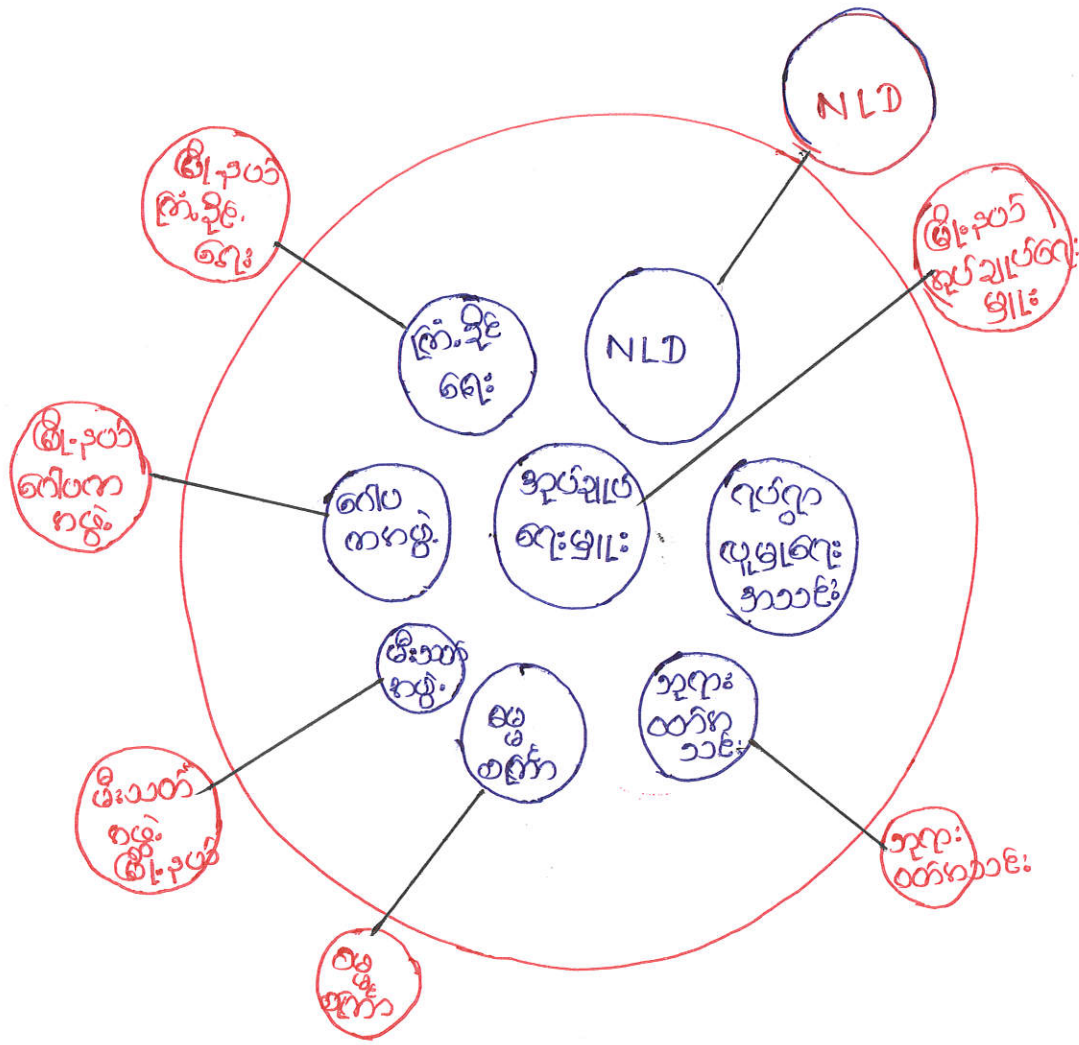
NLD

မြို့နယ် ကြံ့ခိုင် ရေး

မြို့နယ် အုပ်ချုပ်ရေး မှူး

ကြံ့ခိုင် ရေး

NLD

မြို့နယ် ဂေါပက အဖွဲ့

ဂေါပ ကအဖွဲ့

အုပ်ချုပ် ရေးမှူး

ရပ်ကွက် လူမှုရေး အသင်း

မီးသတ် အဖွဲ့

မမ စကြာ

ဘုရား ဝတ်အ သင်း

မီးသတ် အဖွဲ့ မြို့နယ်

ဘုရား ဝတ်အသင်း

မမ စကြာ